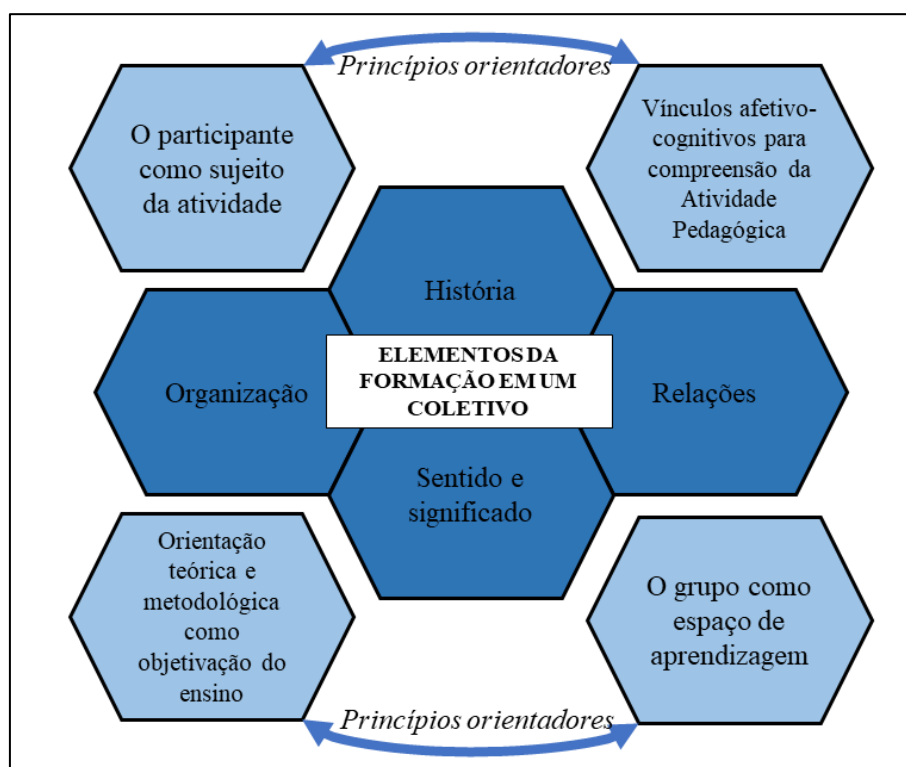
Princípios orientadores

O participante como sujeito da atividade

Vínculos afetivo-cognitivos para compreensão da Atividade Pedagógica

História

Organização

ELEMENTOS DA FORMAÇÃO EM UM COLETIVO

Relações

Sentido e significado

Orientação teórica e metodológica como objetivação do ensino

O grupo como espaço de aprendizagem

Princípios orientadores